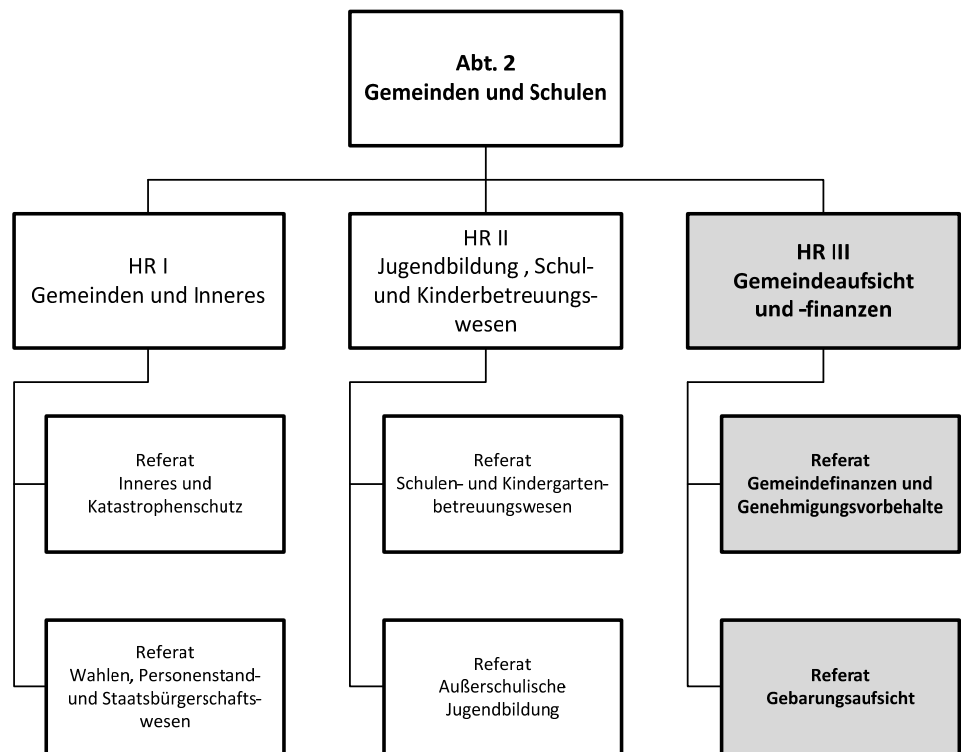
Abt. 2
Gemeinden und Schulen

HR I
Gemeinden und Inneres

HR II
Jugendbildung , Schul- und Kinderbetreuungswesen

HR III
Gemeindeaufsicht und -finanzen

Referat
Inneres und Katastrophenschutz

Referat
Wahlen, Personenstand- und Staatsbürgerschaftswesen

Referat
Schulen- und Kindergartenbetreuungswesen

Referat
Außerschulische Jugendbildung

Referat
Gemeindefinanzen und Genehmigungsvorbehalte

Referat
Gebarungsaufsicht